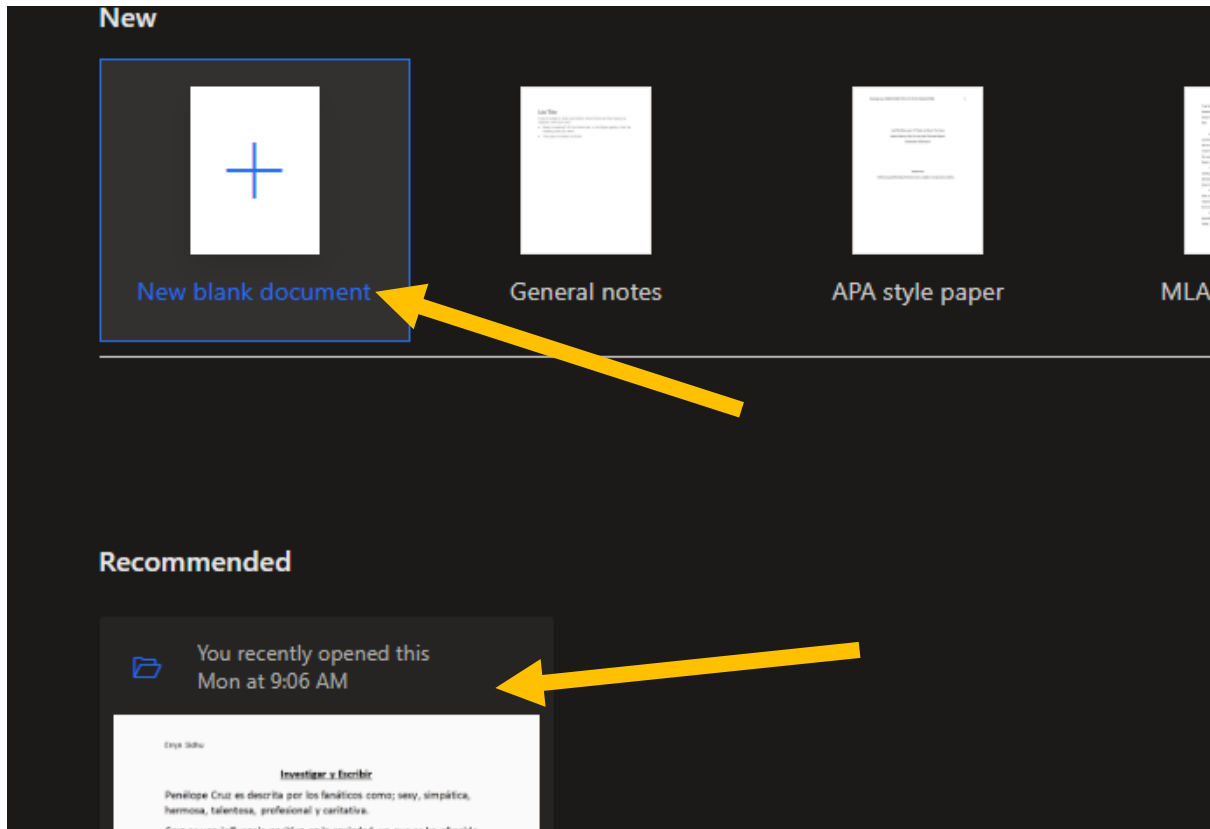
New

New blank document

General notes

APA style paper

MLA

Recommended

You recently opened this
Mon at 9:06 AM

Divya Sidhu

Investigar y Escribir

Penélope Cruz es descrita por los fanáticos como; sexy, simpática, hermosa, talentosa, profesional y caritativa.

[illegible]